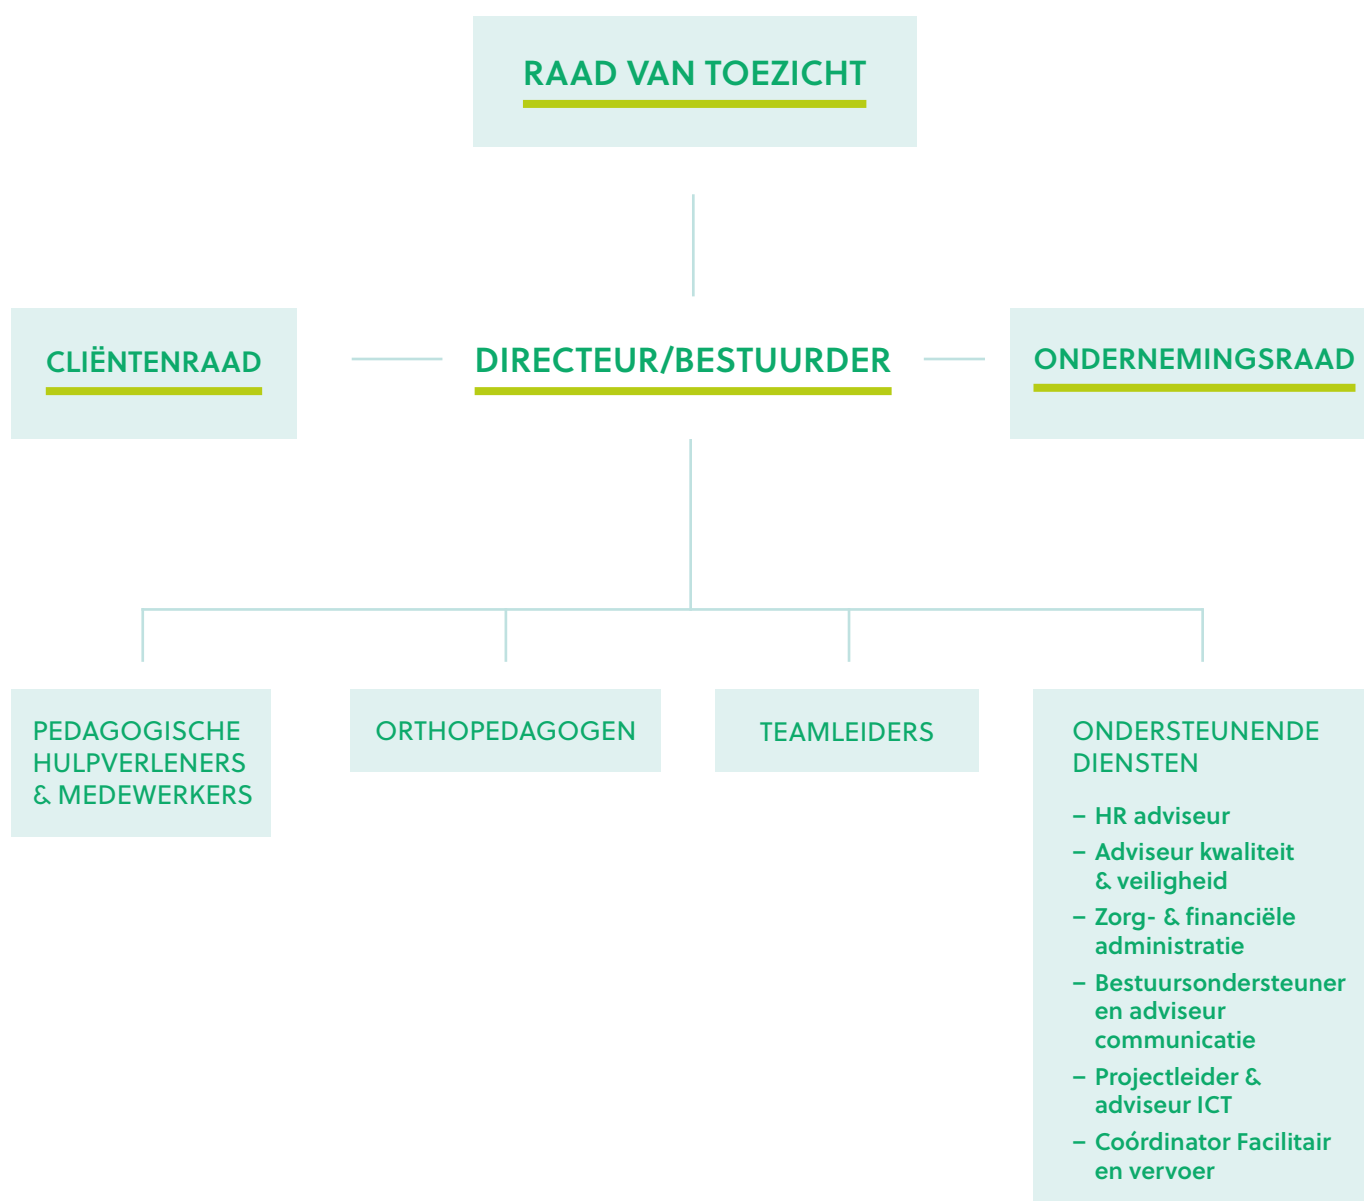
RAAD VAN TOEZICHT

CLIËNTENRAAD

DIRECTEUR/BESTUURDER

ONDERNEMINGSRAAD

PEDAGOGISCHE HULPVERLENERS & MEDEWERKERS

ORTHOPEDAGOGEN

TEAMLEIDERS

ONDERSTEUNENDE DIENSTEN

– HR adviseur
– Adviseur kwaliteit & veiligheid
– Zorg- & financiële administratie
– Bestuursondersteuner en adviseur communicatie
– Projectleider & adviseur ICT
– Coórdinator Facilitair en vervoer